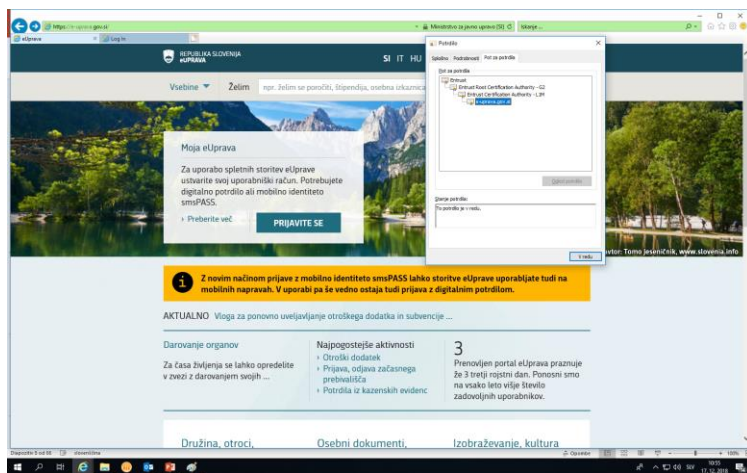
https://e-uprava.gov.si/
Ministrstvo za javno upravo (SI)
Iskanje...
eUprava
Log In

REPUBLIKA SLOVENIJA
eUPRAVA
SI IT HU

Vsebine
Želim
npr. želim se poročiti, štipendija, osebna izkaznica

Moja eUprava
Za uporabo spletnih storitev eUprave ustvarite svoj uporabniški račun. Potrebujete digitalno potrdilo ali mobilno identiteto smsPASS.
› Preberite več
PRIJAVITE SE

Potrdilo
Splošno
Podrobnosti
Pot za potrdilo
Pot za potrdilo
Entrust
Entrust Root Certification Authority - G2
Entrust Certification Authority - L1M
e-uprava.gov.si
Ogled potrdila
Stanje potrdila:
To potrdilo je v redu.
V redu

avtor: Tomo Jeseničnik, www.slovenia.info

Z novim načinom prijave z mobilno identiteto smsPASS lahko storitve eUprave uporabljate tudi na mobilnih napravah. V uporabi pa še vedno ostaja tudi prijava z digitalnim potrdilom.

AKTUALNO Vloga za ponovno uveljavljanje otroškega dodatka in subvencije ...

Darovanje organov
Za časa življenja se lahko opredelite v zvezi z darovanjem svojih ...

Najpogostejše aktivnosti
› Otroški dodatek
› Prijava, odjava začasnega prebivališča
› Potrdila iz kazenskih evidenc

3
Prenovljen portal eUprava praznuje že 3 tretji rojstni dan. Ponosni smo na vsako leto višje število zadovoljnih uporabnikov.

Družina, otroci,
Osebni dokumenti,
Izobraževanje, kultura

Dispozitiv 5 od 95
slovenščina
Opombe
105%
10:55
17.12.2018